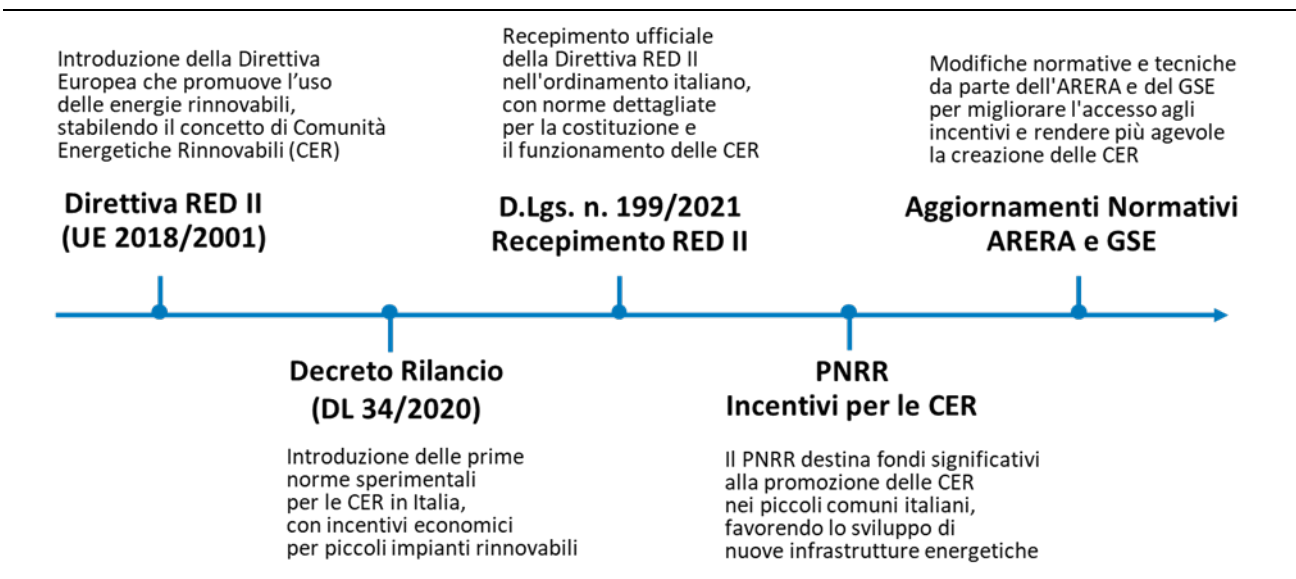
Introduzione della Direttiva Europea che promuove l'uso delle energie rinnovabili, stabilendo il concetto di Comunità Energetiche Rinnovabili (CER)

Direttiva RED II
(UE 2018/2001)

Recepimento ufficiale della Direttiva RED II nell'ordinamento italiano, con norme dettagliate per la costituzione e il funzionamento delle CER

D.Lgs. n. 199/2021
Recepimento RED II

Modifiche normative e tecniche da parte dell'ARERA e del GSE per migliorare l'accesso agli incentivi e rendere più agevole la creazione delle CER

Aggiornamenti Normativi
ARERA e GSE

Decreto Rilancio
(DL 34/2020)

Introduzione delle prime norme sperimentali per le CER in Italia, con incentivi economici per piccoli impianti rinnovabili

PNRR
Incentivi per le CER

Il PNRR destina fondi significativi alla promozione delle CER nei piccoli comuni italiani, favorendo lo sviluppo di nuove infrastrutture energetiche